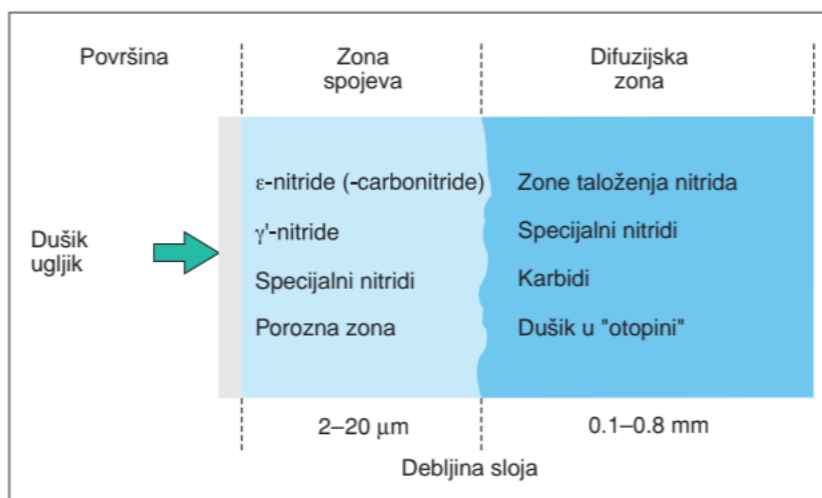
Površina

Zona spojeva

Difuzijska zona

Dušik ugljik

ε-nitride (-carbonitride)

γ'-nitride

Specijalni nitridi

Porozna zona

Zone taloženja nitrida

Specijalni nitridi

Karbidi

Dušik u "otopini"

2–20 μm

0.1–0.8 mm

Debljina sloja